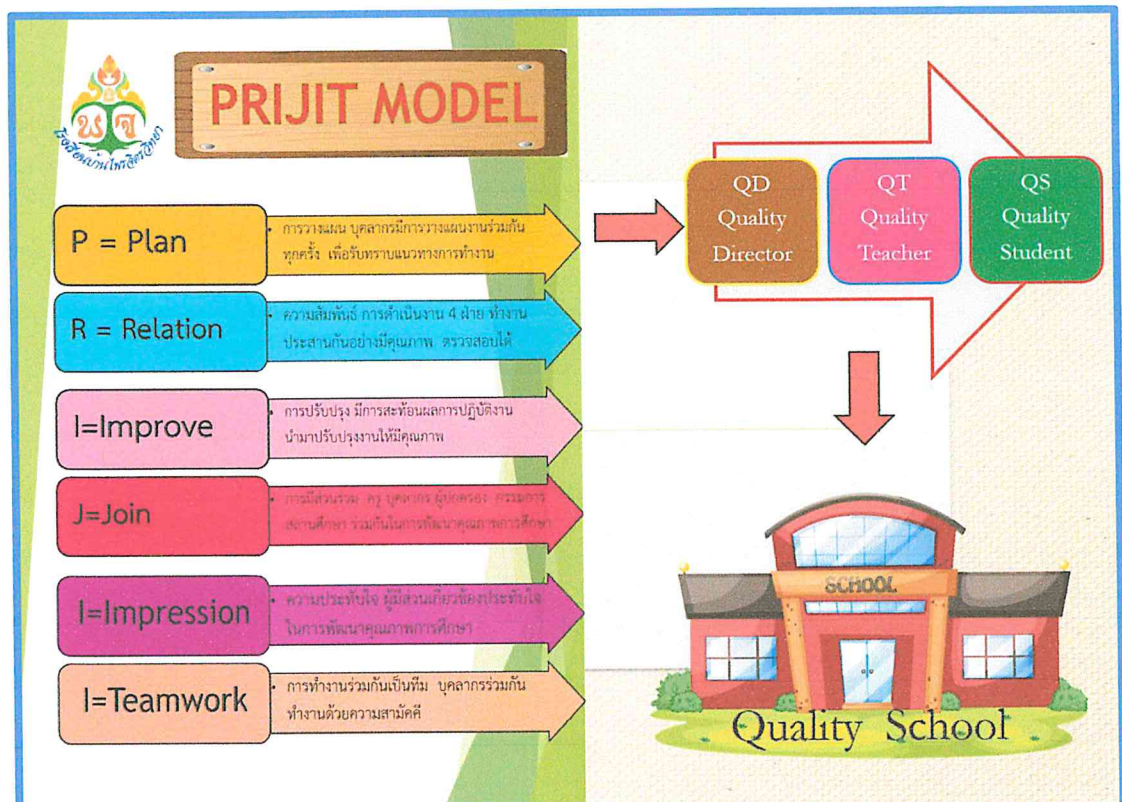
พจ
โรงเรียนบ้านไพรจิตวิทยา

PRIJIT MODEL

P = Plan

• การวางแผน บุคลากรมีการวางแผนงานร่วมกันทุกครั้ง เพื่อรับทราบแนวทางการทำงาน

R = Relation

• ความสัมพันธ์ การดำเนินงาน 4 ฝ่าย ทำงานประสานกันอย่างมีคุณภาพ ตรวจสอบได้

I=Improve

• การปรับปรุง มีการสะท้อนผลการปฏิบัติงาน นำมาปรับปรุงงานให้มีคุณภาพ

J=Join

• การมีส่วนร่วม ครู บุคลากร ผู้ปกครอง กรรมการสถานศึกษา ร่วมกันในการพัฒนาคุณภาพการศึกษา

I=Impression

• ความประทับใจ ผู้มีส่วนเกี่ยวข้องประทับใจในการพัฒนาคุณภาพการศึกษา

I=Teamwork

• การทำงานร่วมกันเป็นทีม บุคลากรร่วมกันทำงานด้วยความสามัคคี

QD Quality Director

QT Quality Teacher

QS Quality Student

SCHOOL

Quality School